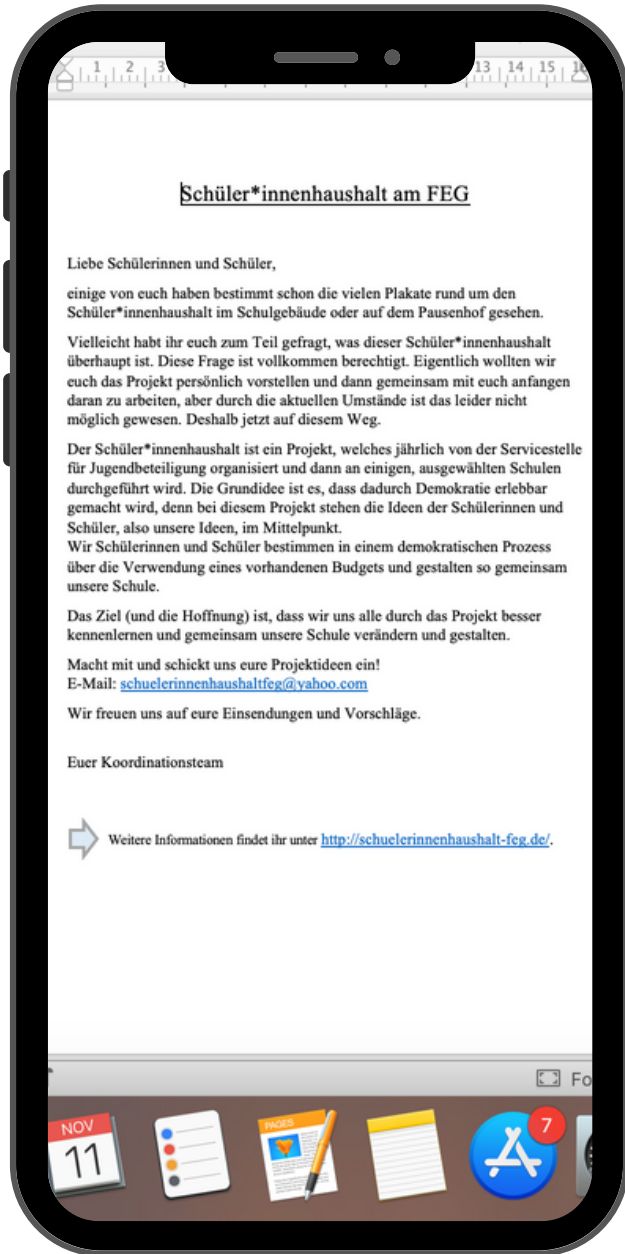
1 2 3 13 14 15 16

Schüler*innenhaushalt am FEG

Liebe Schülerinnen und Schüler,

einige von euch haben bestimmt schon die vielen Plakate rund um den Schüler*innenhaushalt im Schulgebäude oder auf dem Pausenhof gesehen.

Vielleicht habt ihr euch zum Teil gefragt, was dieser Schüler*innenhaushalt überhaupt ist. Diese Frage ist vollkommen berechtigt. Eigentlich wollten wir euch das Projekt persönlich vorstellen und dann gemeinsam mit euch anfangen daran zu arbeiten, aber durch die aktuellen Umstände ist das leider nicht möglich gewesen. Deshalb jetzt auf diesem Weg.

Der Schüler*innenhaushalt ist ein Projekt, welches jährlich von der Servicestelle für Jugendbeteiligung organisiert und dann an einigen, ausgewählten Schulen durchgeführt wird. Die Grundidee ist es, dass dadurch Demokratie erlebbar gemacht wird, denn bei diesem Projekt stehen die Ideen der Schülerinnen und Schüler, also unsere Ideen, im Mittelpunkt.
Wir Schülerinnen und Schüler bestimmen in einem demokratischen Prozess über die Verwendung eines vorhandenen Budgets und gestalten so gemeinsam unsere Schule.

Das Ziel (und die Hoffnung) ist, dass wir uns alle durch das Projekt besser kennenlernen und gemeinsam unsere Schule verändern und gestalten.

Macht mit und schickt uns eure Projektideen ein!
E-Mail: schuelerinnenhaushaltfeg@yahoo.com

Wir freuen uns auf eure Einsendungen und Vorschläge.

Euer Koordinationsteam

Weitere Informationen findet ihr unter http://schuelerinnenhaushalt-feg.de/.

Fo

NOV
11

PAGES

7